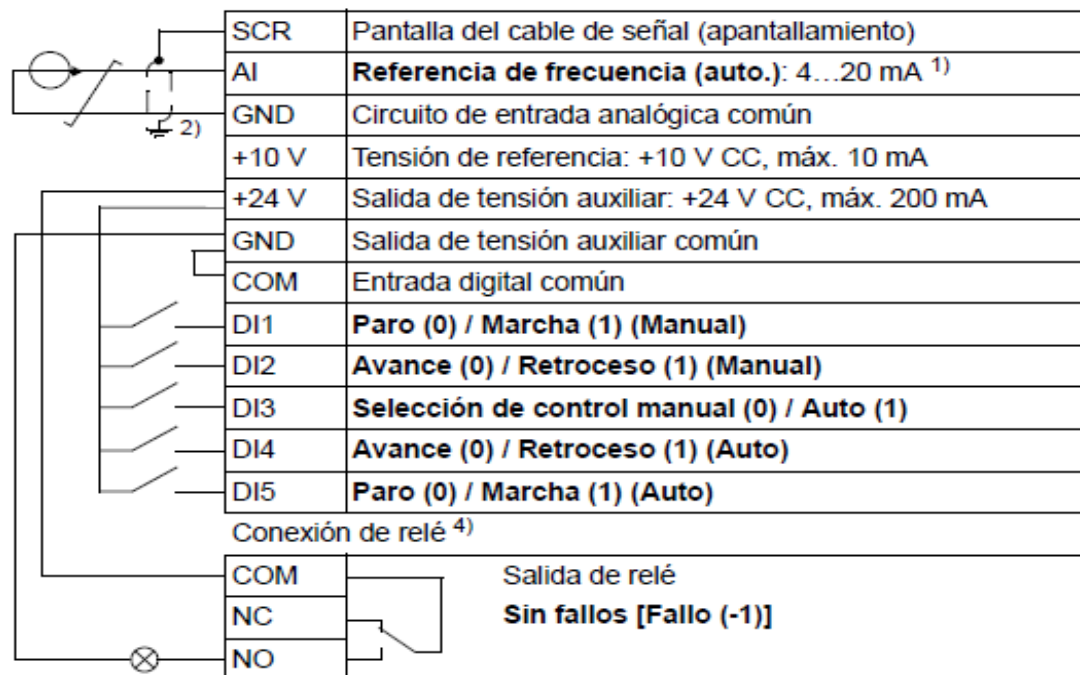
2)

| SCR | Pantalla del cable de señal (apantallamiento) |
|---|---|
| AI | **Referencia de frecuencia (auto.)**: 4…20 mA $^{1)}$ |
| GND | Circuito de entrada analógica común |
| +10 V | Tensión de referencia: +10 V CC, máx. 10 mA |
| +24 V | Salida de tensión auxiliar: +24 V CC, máx. 200 mA |
| GND | Salida de tensión auxiliar común |
| COM | Entrada digital común |
| DI1 | **Paro (0) / Marcha (1) (Manual)** |
| DI2 | **Avance (0) / Retroceso (1) (Manual)** |
| DI3 | **Selección de control manual (0) / Auto (1)** |
| DI4 | **Avance (0) / Retroceso (1) (Auto)** |
| DI5 | **Paro (0) / Marcha (1) (Auto)** |

Conexión de relé $^{4)}$

| COM | Salida de relé |
|---|---|
| NC | **Sin fallos [Fallo (-1)]** |
| NO | |